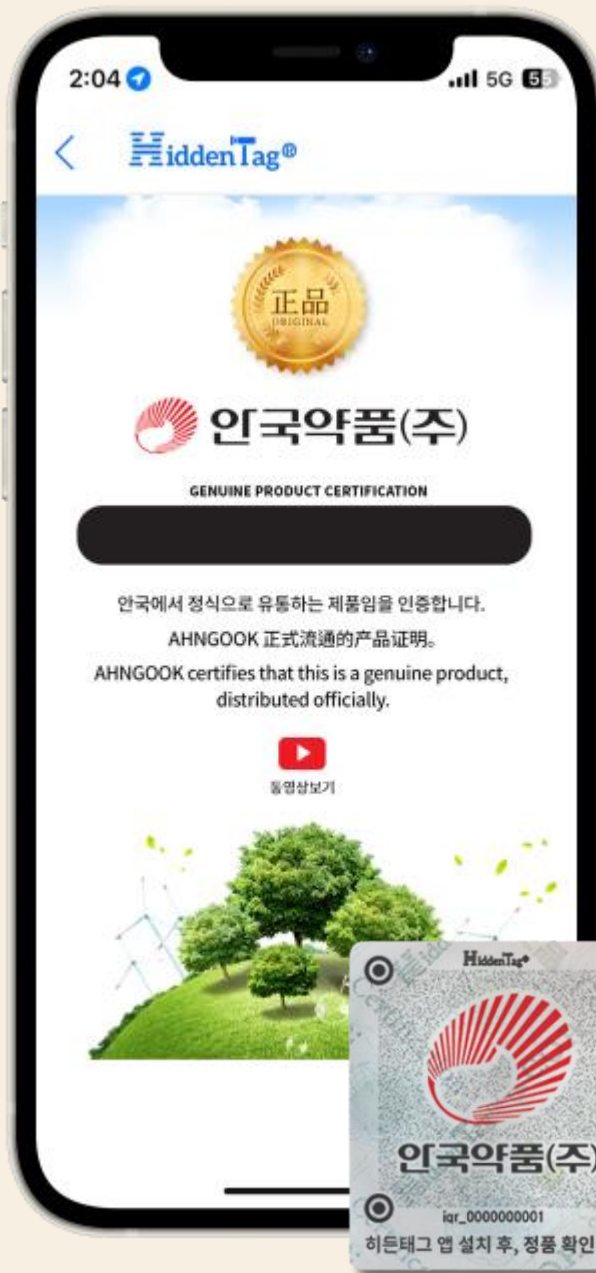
2:04

5G 55

HiddenTag®

正品
ORIGINAL

안국약품(주)

GENUINE PRODUCT CERTIFICATION

안국에서 정식으로 유통하는 제품임을 인증합니다.

AHNGOOK 正式流通的产品证明。

AHNGOOK certifies that this is a genuine product, distributed officially.

동영상보기

HiddenTag®

안국약품(주)

iqr_0000000001

히든태그 앱 설치 후, 정품 확인